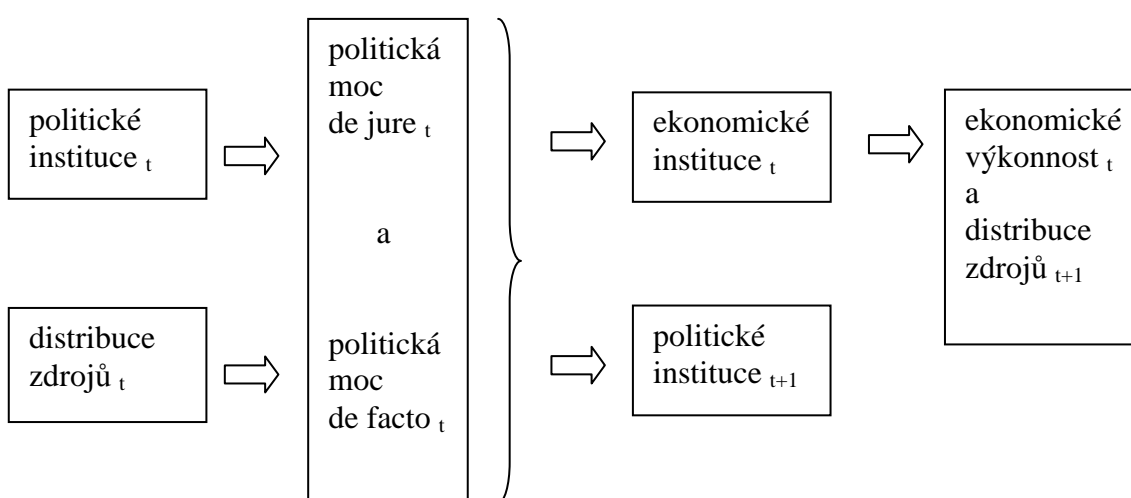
politické instituce $_t$

distribuce zdrojů $_t$

politická moc de jure $_t$

a

politická moc de facto $_t$

ekonomické instituce $_t$

politické instituce $_{t+1}$

ekonomické výkonnost $_t$ a distribuce zdrojů $_{t+1}$